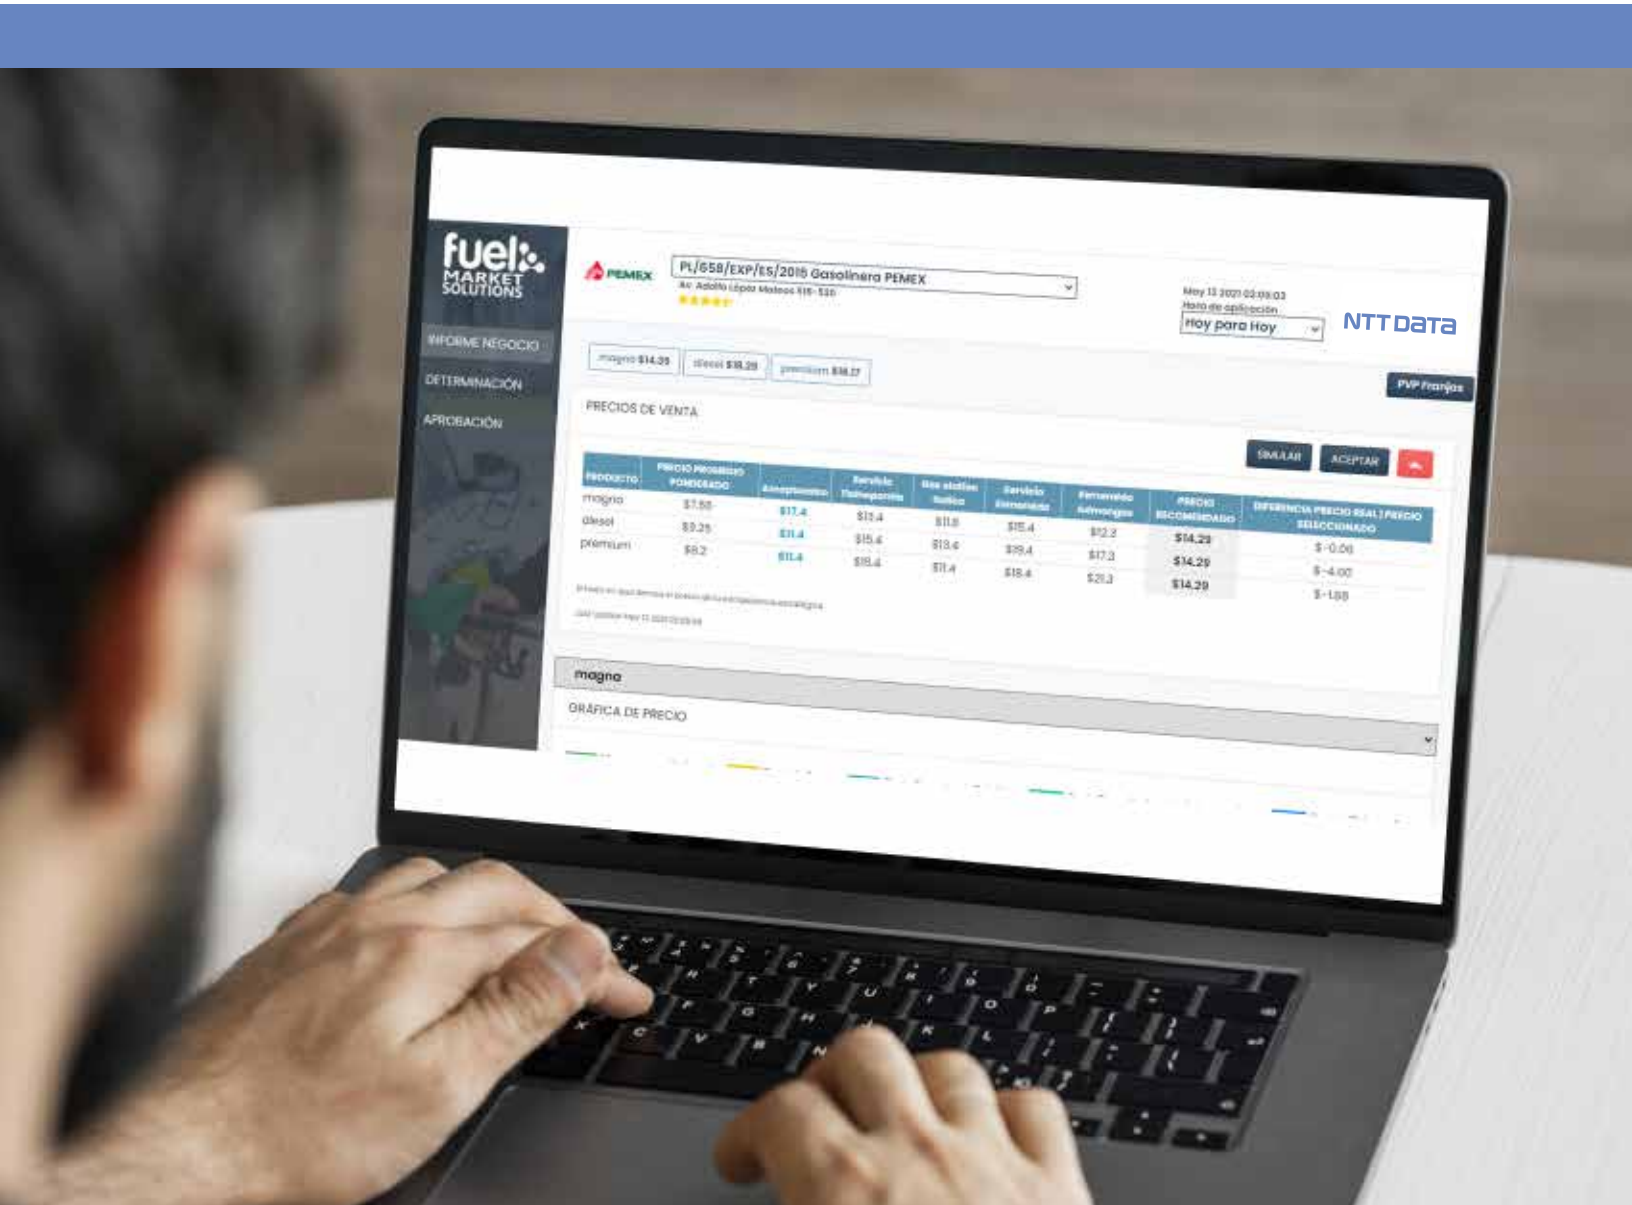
fuel MARKET SOLUTIONS

INFORME NEGOCIO
DETERMINACIÓN
APROBACIÓN

PEMEX

PL/658/EXP/ES/2015 Gasolinera PEMEX
Av. Adolfo López Mateos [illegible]

May 13 2021 02:05:03
Hora de aplicación
Hoy para Hoy

NTT DATA

magna $14.29 | diesel $18.29 | premium $18.17

PVP Franjas

PRECIOS DE VENTA

SIMULAR | ACEPTAR

| PRODUCTO | PRECIO PROMEDIO PONDERADO | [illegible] | Servicio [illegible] | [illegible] | Servicio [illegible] | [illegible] | PRECIO RECOMENDADO | DIFERENCIA PRECIO REAL / PRECIO SELECCIONADO |
|---|---|---|---|---|---|---|---|---|
| magna | $7.88 | $17.4 | $13.4 | $11.8 | $15.4 | $12.3 | $14.29 | $-0.06 |
| diesel | $9.25 | $11.4 | $15.4 | $13.4 | $19.4 | $17.3 | $14.29 | $-4.00 |
| premium | $8.2 | $11.4 | $18.4 | $11.4 | $18.4 | $21.3 | $14.29 | $-1.88 |

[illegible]
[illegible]

magna

GRÁFICA DE PRECIO